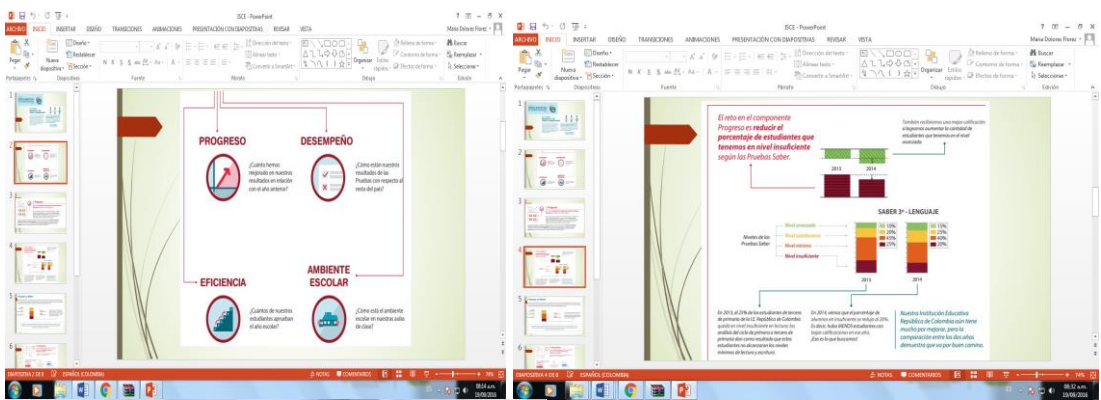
ISCE - PowerPoint

ARCHIVO INICIO INSERTAR DISEÑO TRANSICIONES ANIMACIONES PRESENTACIÓN CON DIAPOSITIVAS REVISAR VISTA

Maria Dolores Florez

Pegar Nueva diapositiva Diseño Restablecer Sección Portapapeles Diapositivas Fuente Párrafo Dirección del texto Alinear texto Convertir a SmartArt Organizar Estilos rápidos Relleno de forma Contorno de forma Efectos de forma Dibujo Buscar Reemplazar Seleccionar Edición

PROGRESO

¿Cuánto hemos mejorado en nuestros resultados en relación con el año anterior?

DESEMPEÑO

¿Cómo están nuestros resultados de las Pruebas con respecto al resto del país?

EFICIENCIA

¿Cuántos de nuestros estudiantes aprueban el año escolar?

AMBIENTE ESCOLAR

¿Cómo está el ambiente escolar en nuestras aulas de clase?

DIAPOSITIVA 2 DE 8 ESPAÑOL (COLOMBIA) NOTAS COMENTARIOS 74%

08:14 a.m. 19/09/2016

ISCE - PowerPoint

ARCHIVO INICIO INSERTAR DISEÑO TRANSICIONES ANIMACIONES PRESENTACIÓN CON DIAPOSITIVAS REVISAR VISTA

Maria Dolores Florez

El reto en el componente Progreso es reducir el porcentaje de estudiantes que tienen en nivel insuficiente según las Pruebas Saber.

También reconocemos una mejor calificación si logramos aumentar la cantidad de estudiantes que tenemos en el nivel avanzado.

2013 2014

SABER 3° - LENGUAJE

Niveles de las Pruebas Saber

Nivel avanzado
Nivel satisfactorio
Nivel mínimo
Nivel insuficiente

10% 20% 40% 25%

15% 25% 40% 20%

2013 2014

En 2013, el 25% de los estudiantes de tercero de primaria de la I.E. República de Colombia quedó en nivel insuficiente en lectura. Es análisis del ciclo de primaria a tercero de primaria son como resultado que estos estudiantes no alcanzaron los niveles mínimos de lectura y escritura.

En 2014, vemos que el porcentaje de alumnos en insuficiente se redujo al 20%. Es decir, hubo MENOS estudiantes con bajas calificaciones en ese año. ¡Eso es lo que buscamos!

Nuestra Institución Educativa República de Colombia aún tiene mucho por mejorar, pero la comparación entre los dos años demuestra que va por buen camino.

DIAPOSITIVA 4 DE 8 ESPAÑOL (COLOMBIA) NOTAS COMENTARIOS 74%

08:32 a.m. 19/09/2016